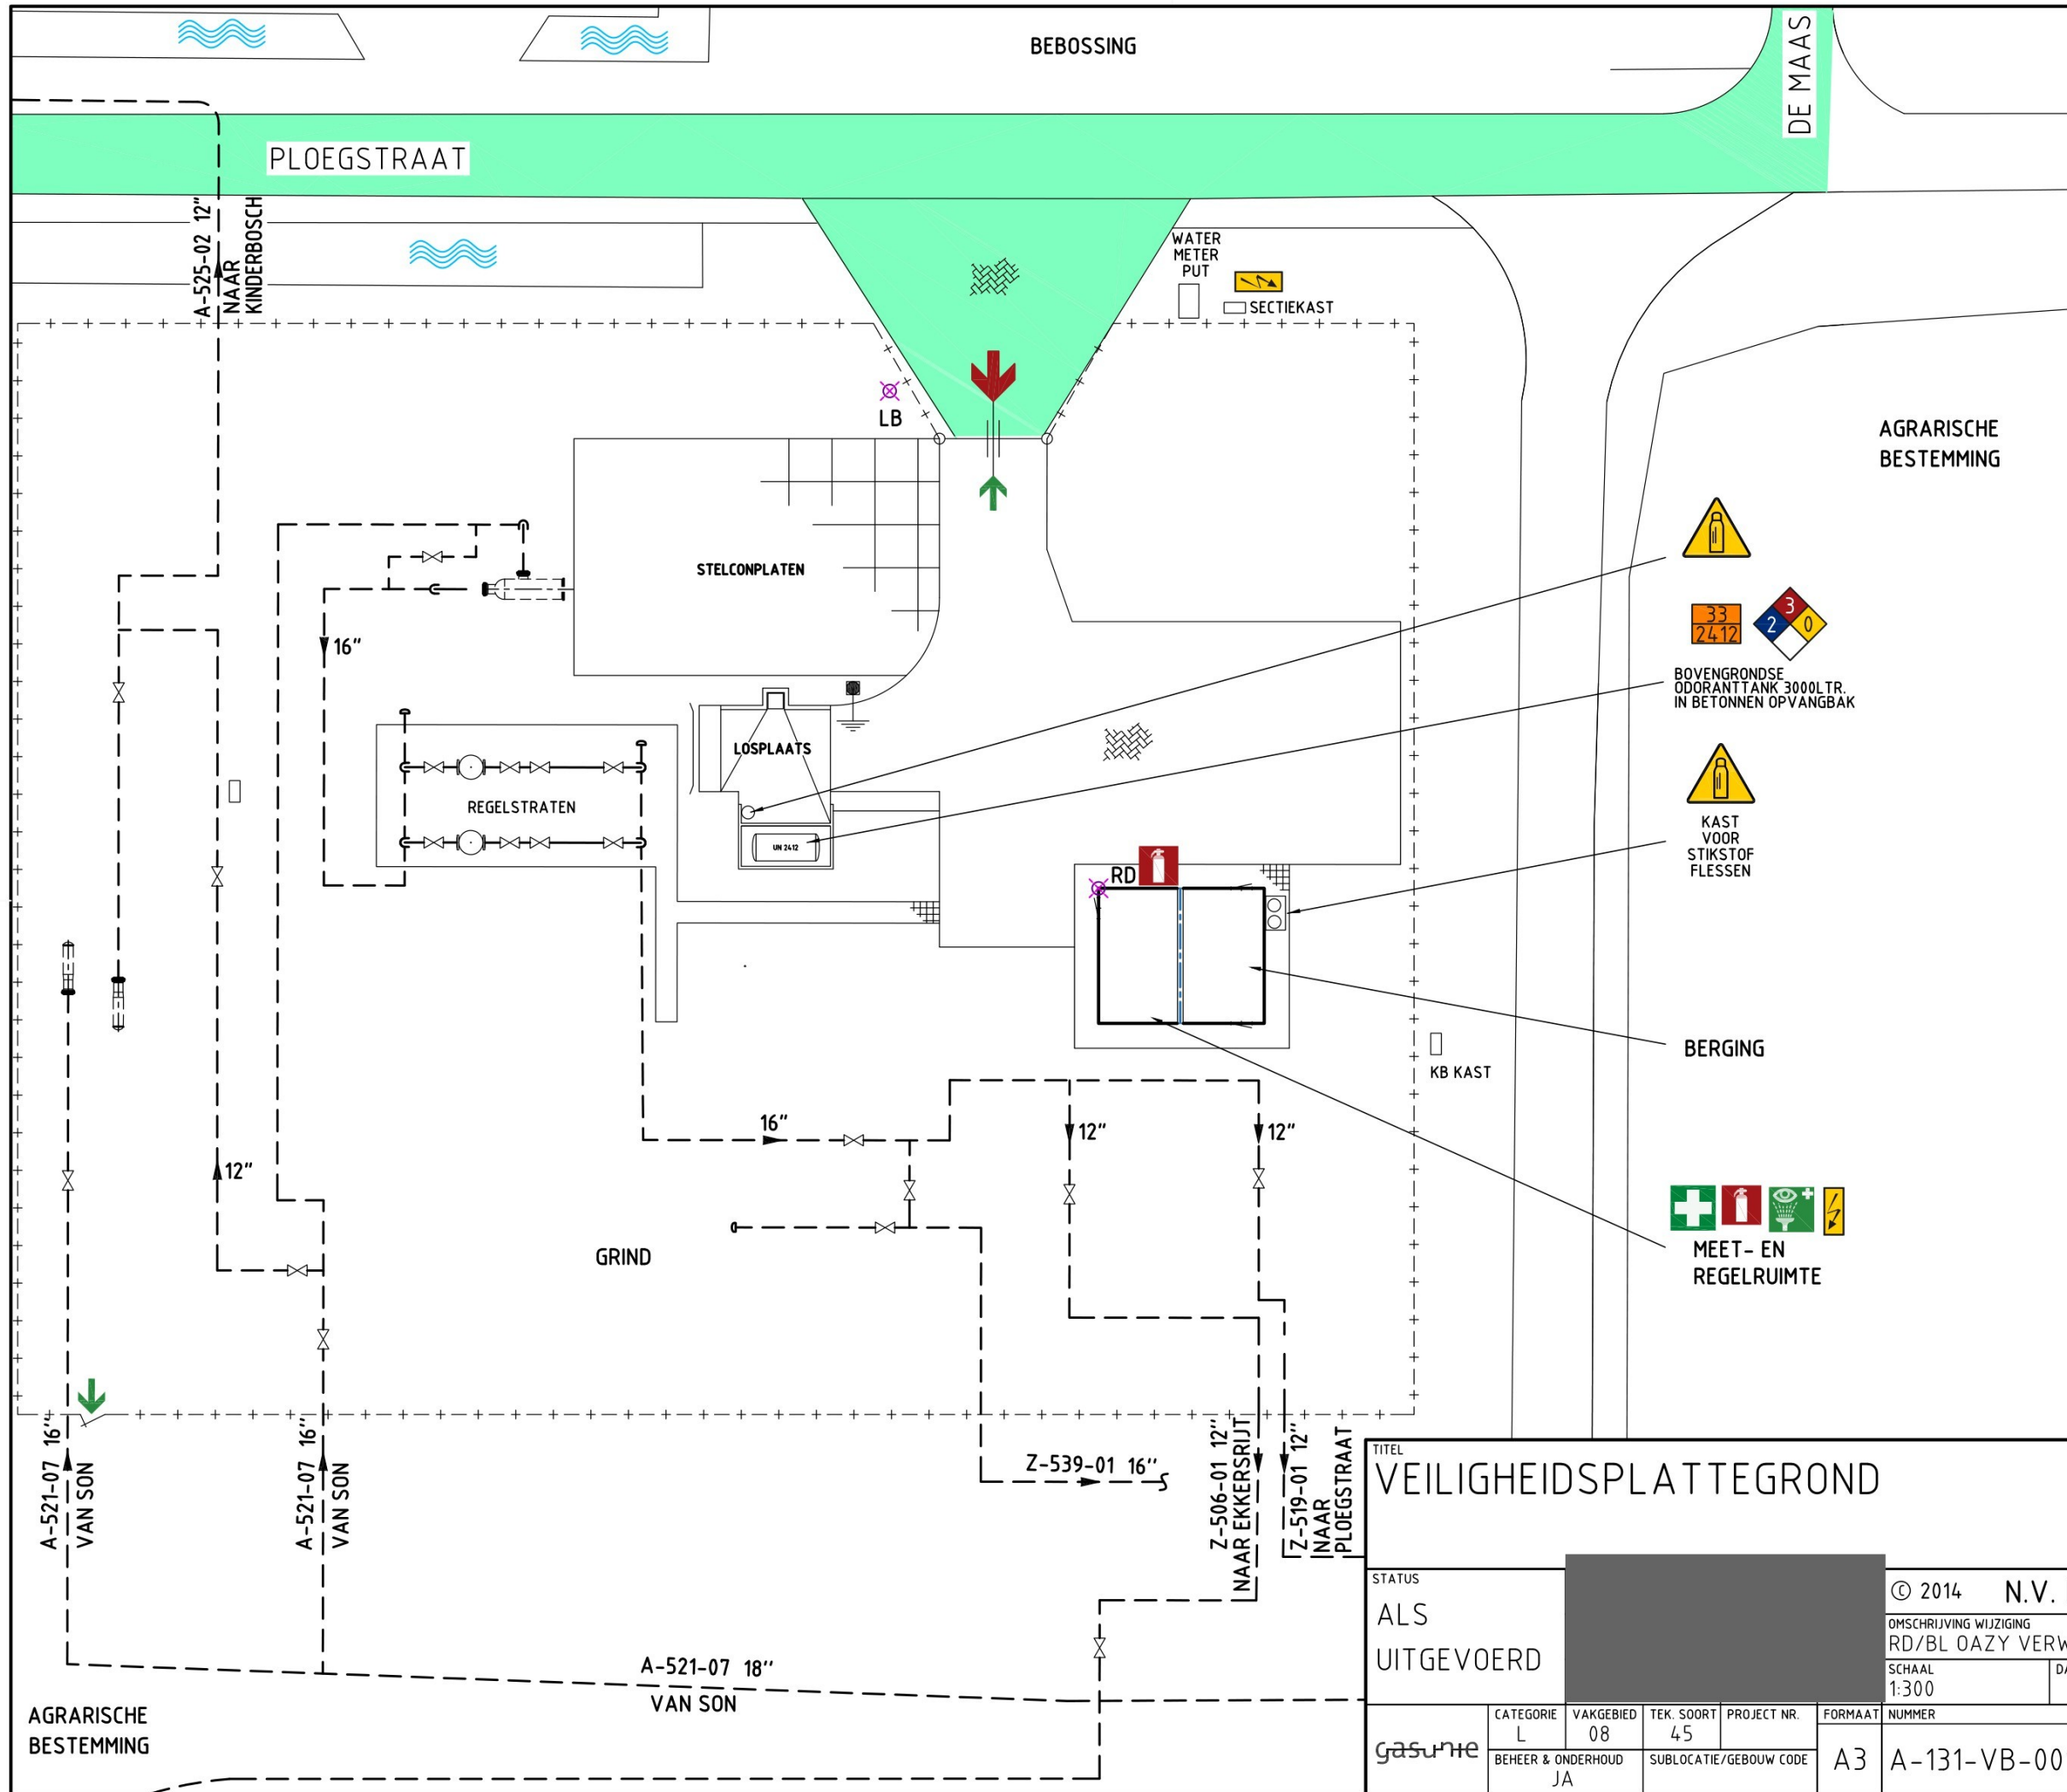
BEBOSSING

DE MAAS

PLOEGSTRAAT

A-525-02 12"
NAAR KINDERBOSCH

WATER METER PUT

SECTIEKAST

LB

STELCONPLATEN

16"

LOSPLAATS

REGELSTRATEN

UN 2412

AGRARISCHE BESTEMMING

33
2412

3
2
0

BOVENGRONDSE ODORANTTANK 3000LTR. IN BETONNEN OPVANGBAK

KAST VOOR STIKSTOF FLESSEN

RD

BERGING

KB KAST

16"

12"

12"

12"

GRIND

MEET- EN REGELRUIMTE

A-521-07 16"
VAN SON

A-521-07 16"
VAN SON

Z-539-01 16"

Z-506-01 12"
NAAR EKKERSRIJT

Z-519-01 12"
NAAR PLOEGSTRAAT

A-521-07 18"
VAN SON

AGRARISCHE BESTEMMING

TITEL
VEILIGHEIDSPLATTEGROND

STATUS
ALS UITGEVOERD

© 2014 N.V.

OMSCHRIJVING WIJZIGING
RD/BL OAZY VERW

SCHAAL
1:300

DA

gasunie

| CATEGORIE | VAKGEBIED | TEK. SOORT | PROJECT NR. | FORMAAT | NUMMER |
|---|---|---|---|---|---|
| L | 08 | 45 | | | |
| BEHEER & ONDERHOUD | | SUBLOCATIE/GEBOUW CODE | | A3 | A-131-VB-00 |
| JA | | | | | |